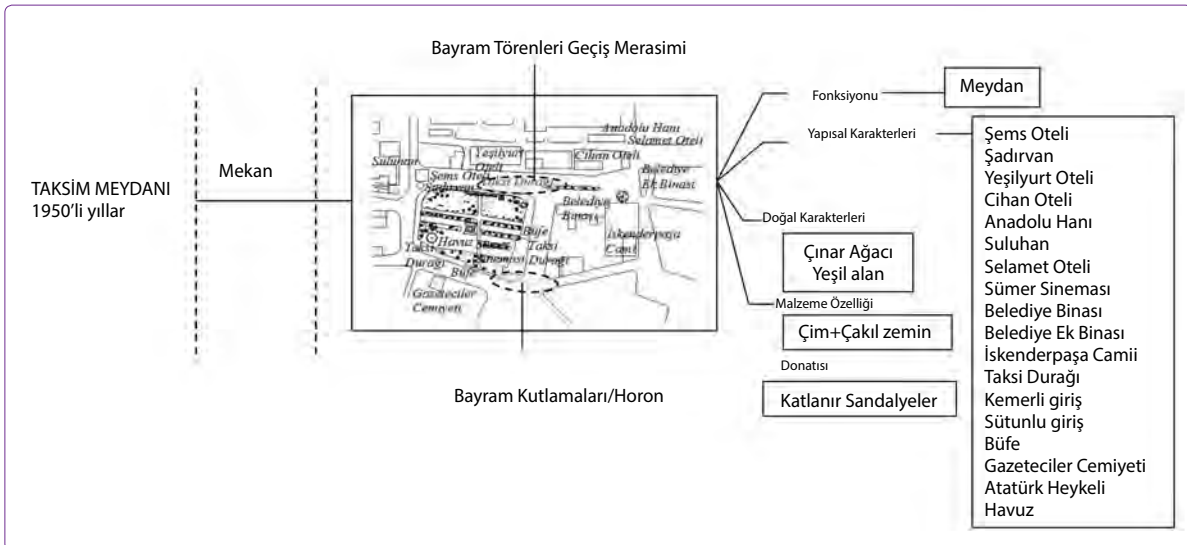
Bayram Törenleri Geçiş Merasimi

TAKSİM MEYDANI
1950'li yıllar

Mekan

Şems Oteli
Anadolu Hanı
Selamet Oteli
Suluhan
Yeşilyurt Oteli
Cihan Oteli
Şems Oteli
Şadırvan
Taksi Durağı
Belediye Ek Binası
Belediye Binası
Havuz
Büfe
Taksi Durağı
Sümer Sineması
Taksi Durağı
İskenderpaşa Camii
Büfe
Gazeteciler Cemiyeti

Bayram Kutlamaları/Horon

Fonksiyonu
Meydan

Yapısal Karakterleri

Doğal Karakterleri
Çınar Ağacı
Yeşil alan

Malzeme Özelliği
Çim+Çakıl zemin

Donatısı
Katlanır Sandalyeler

Şems Oteli
Şadırvan
Yeşilyurt Oteli
Cihan Oteli
Anadolu Hanı
Suluhan
Selamet Oteli
Sümer Sineması
Belediye Binası
Belediye Ek Binası
İskenderpaşa Camii
Taksi Durağı
Kemerli giriş
Sütunlu giriş
Büfe
Gazeteciler Cemiyeti
Atatürk Heykeli
Havuz